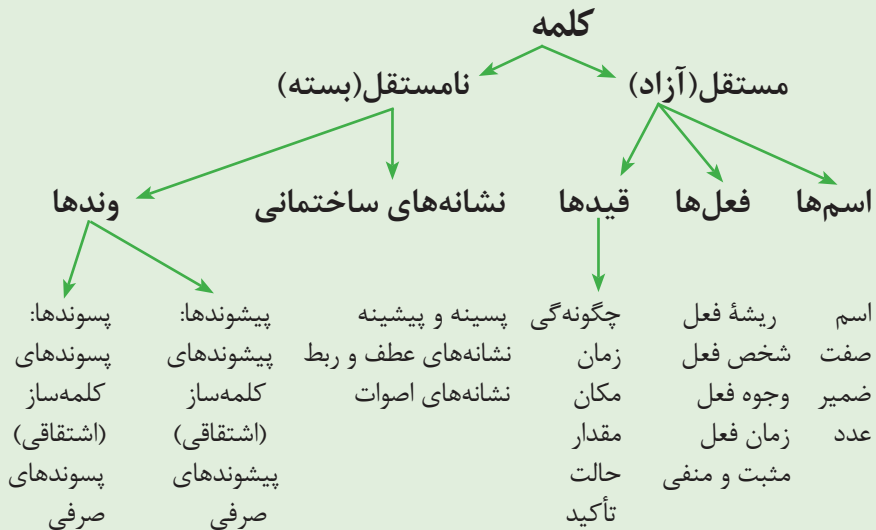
کلمه

مستقل(آزاد)

نامستقل(بسته)

اسم‌ها

فعل‌ها

قیدها

نشانه‌های ساختمانی

وندها

اسم
صفت
ضمیر
عدد

ریشهٔ فعل
شخص فعل
وجوه فعل
زمان فعل
مثبت و منفی

چگونه‌گی
زمان
مکان
مقدار
حالت
تأکید

پسینه و پیشینه
نشانه‌های عطف و ربط
نشانه‌های اصوات

پیشوندها:
پیشوندهای
کلمه‌ساز
(اشتقاقی)
پیشوندهای
صرفی

پسوندها:
پسوندهای
کلمه‌ساز
(اشتقاقی)
پسوندهای
صرفی